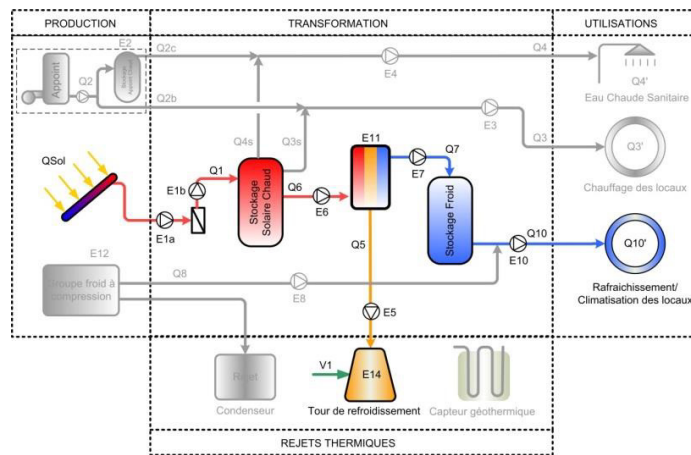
PRODUCTION
TRANSFORMATION
UTILISATIONS

E2
Q2c
Q4
Appoint
Q2
Stockage Appoint Chaud
E4
Q4'
Eau Chaude Sanitaire
Q2b
E3
Q3
Q4s
Q3s
E11
Q3'
Q7
Chauffage des locaux
QSol
Q1
E1b
Stockage Solaire Chaud
Q6
E7
E6
Stockage Froid
E1a
Q5
Q10
Q10'
E10
E12
Groupe froid à compression
Q8
Rafraichissement/
Climatisation des locaux
E8
E5
V1
Rejet
E14
Condenseur
Tour de refroidissement
Capteur géothermique
REJETS THERMIQUES